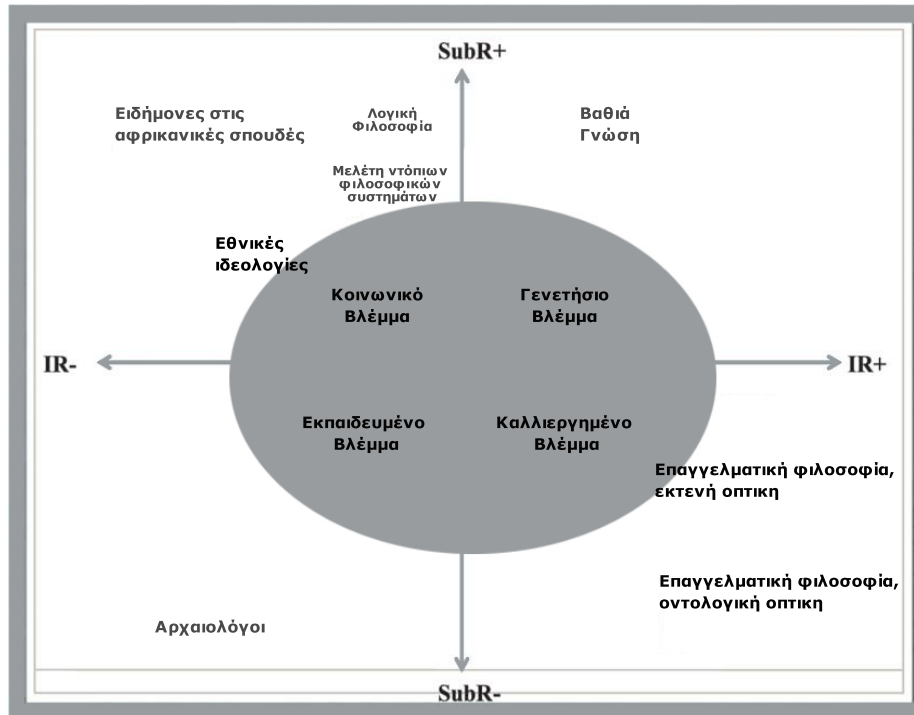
SubR+

Ειδήμονες στις αφρικανικές σπουδές

Λογική Φιλοσοφία

Βαθιά Γνώση

Μελέτη ντόπιων φιλοσοφικών συστημάτων

Εθνικές ιδεολογίες

Κοινωνικό Βλέμμα

Γενετήσιο Βλέμμα

IR-

IR+

Εκπαιδευμένο Βλέμμα

Καλλιεργημένο Βλέμμα

Επαγγελματική φιλοσοφία, εκτενή οπτικη

Επαγγελματική φιλοσοφία, οντολογική οπτικη

Αρχαιολόγοι

SubR-